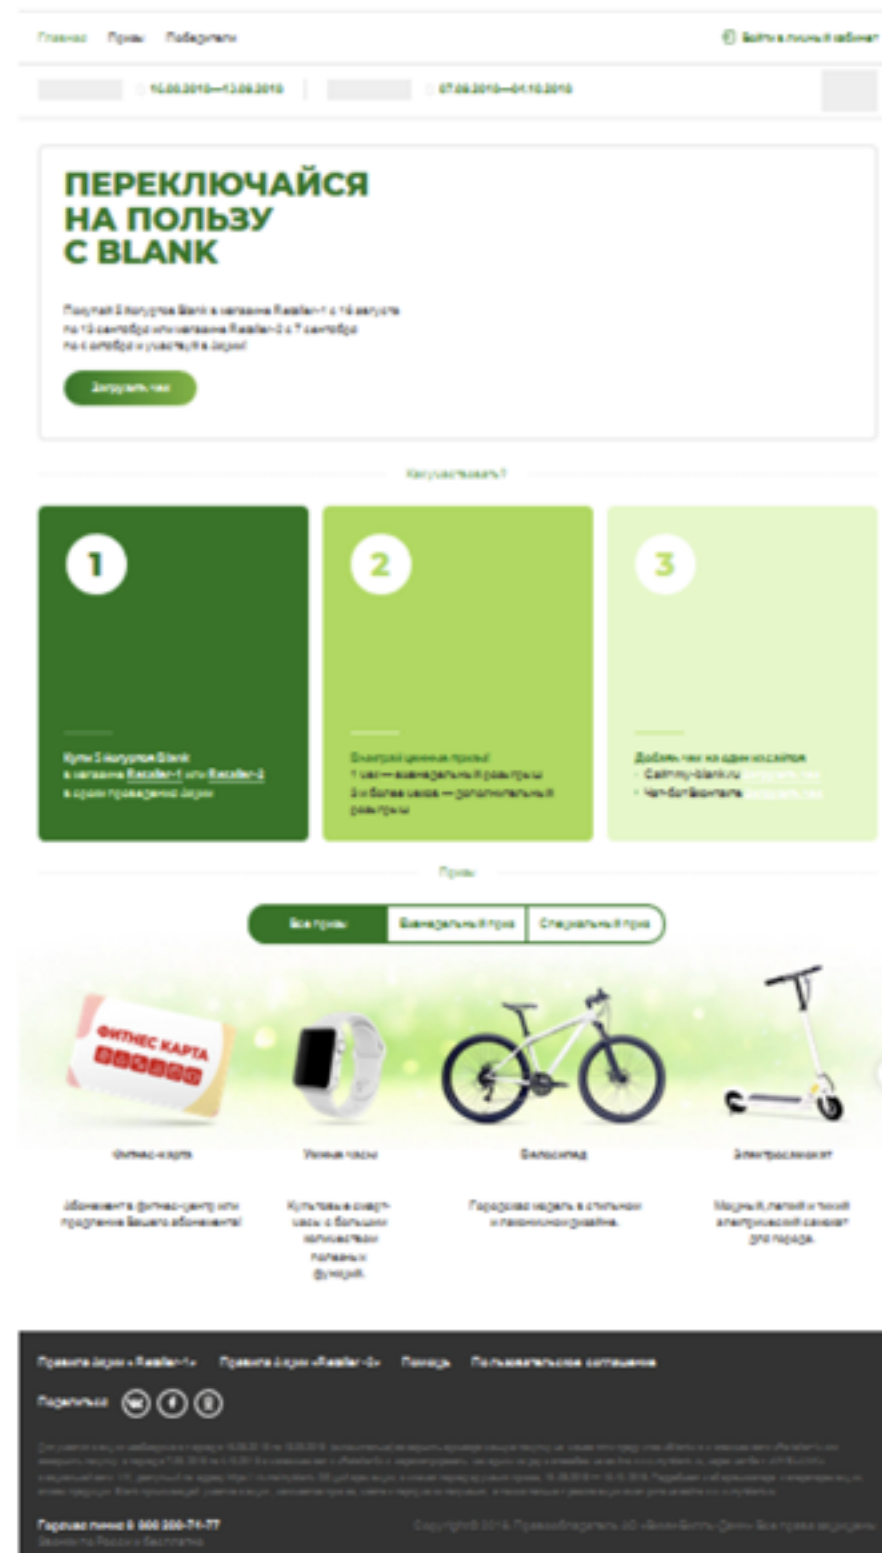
Главная Призы Победители

Войти в личный кабинет

16.08.2019—13.09.2019

07.09.2019—04.10.2019

ПЕРЕКЛЮЧАЙСЯ НА ПОЛЬЗУ С BLANK

Покупай 2 йогурта Blank в магазине Retailer-1 с 16 августа по 13 сентября или магазине Retailer-2 с 7 сентября по 4 октября и участвуй в акции!

Загрузить чек

Как участвовать?

1

Купи 2 йогурта Blank в магазине Retailer-1 или Retailer-2 в сроки проведения акции

2

Выиграй ценные призы!
1 чек — еженедельный розыгрыш
3 и более чеков — дополнительный розыгрыш

3

Добавь чек на один из сайтов:
• Catmy-blank.ru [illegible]
• Чат-бот Вконтакте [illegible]

Призы

Все призы Еженедельный приз Специальный приз

ФИТНЕС КАРТА

Фитнес-карта

Абонемент в фитнес-центр или продление Вашего абонемента!

Умные часы

Культовые смарт-часы с большим количеством полезных функций.

Велосипед

Городская модель в стильном и лаконичном дизайне.

Электросамокат

Мощный, легкий и тихий электрический самокат для города.

Правила акции «Retailer-1» Правила акции «Retailer-2» Помощь Пользовательское соглашение

Поделиться

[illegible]

Горячая линия 8 800 200-71-77
Звонки по России бесплатно

Copyright © 2019. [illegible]. Все права защищены.